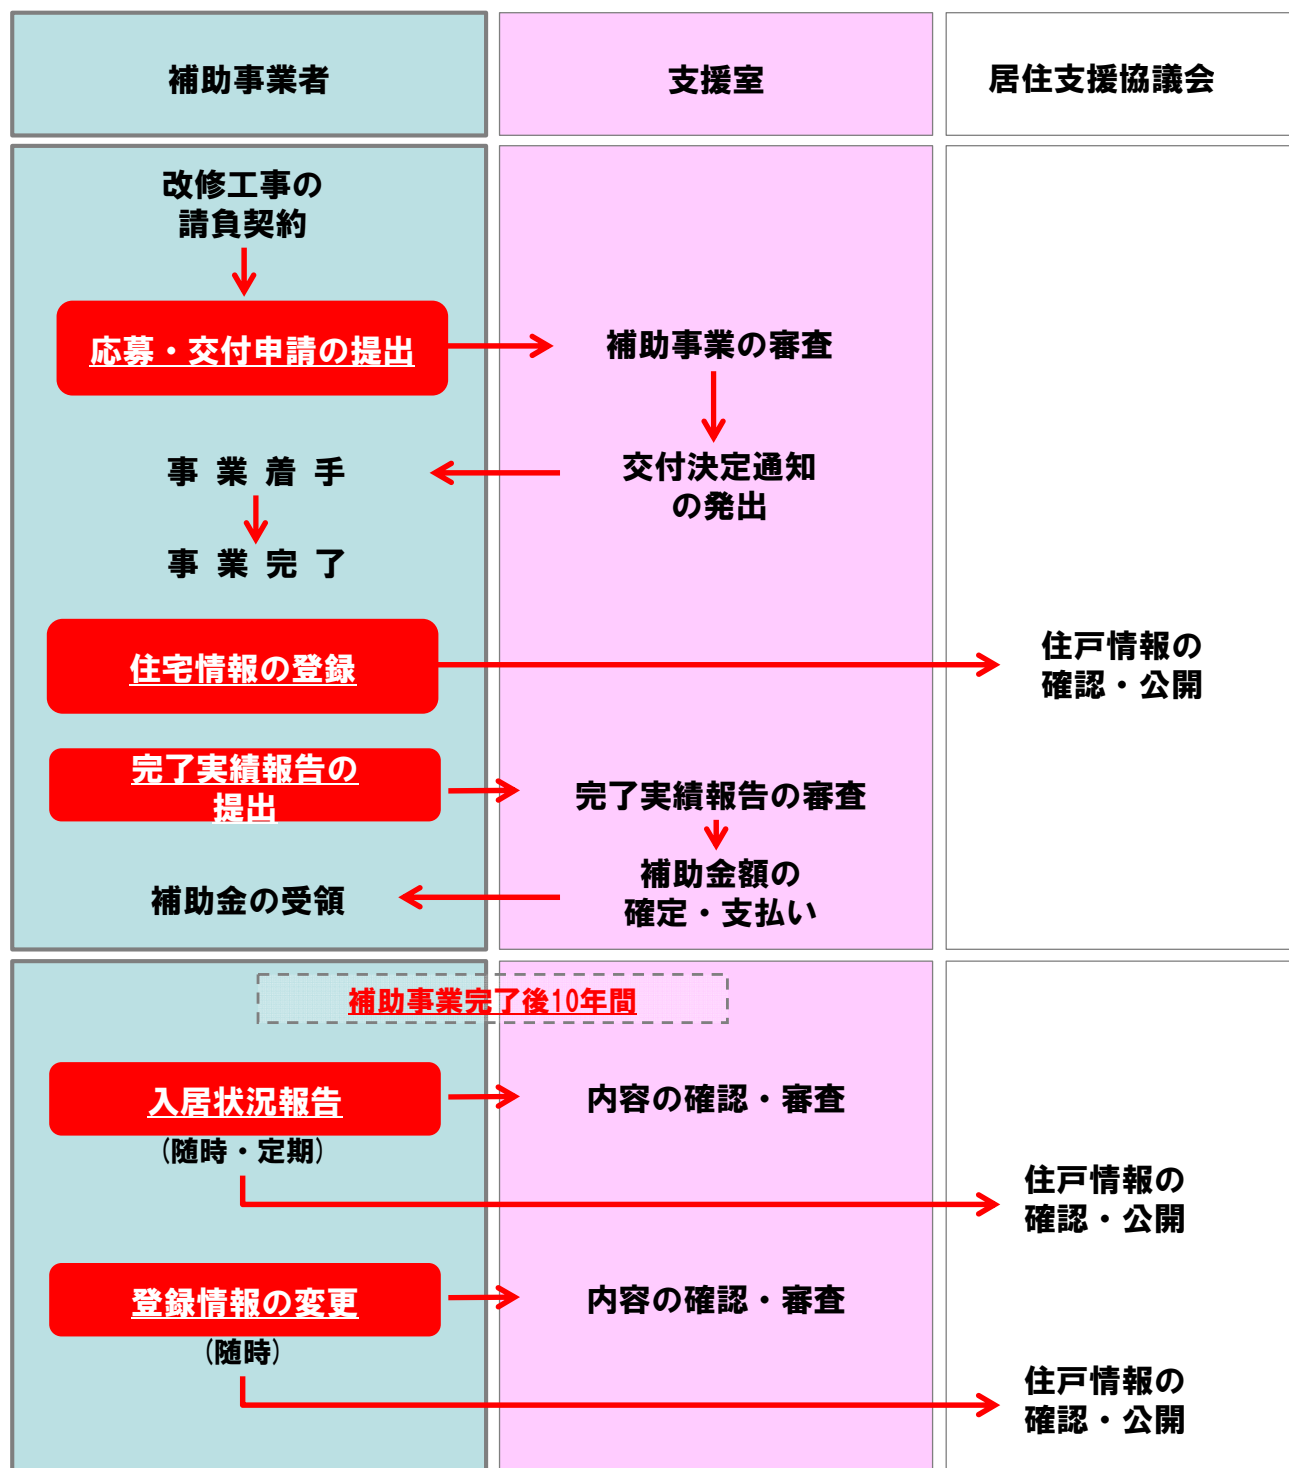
補助事業者

支援室

居住支援協議会

改修工事の請負契約

応募・交付申請の提出

補助事業の審査

事 業 着 手

交付決定通知の発出

事 業 完 了

住宅情報の登録

住戸情報の確認・公開

完了実績報告の提出

完了実績報告の審査

補助金額の確定・支払い

補助金の受領

補助事業完了後10年間

入居状況報告

内容の確認・審査

（随時・定期）

住戸情報の確認・公開

登録情報の変更

内容の確認・審査

（随時）

住戸情報の確認・公開